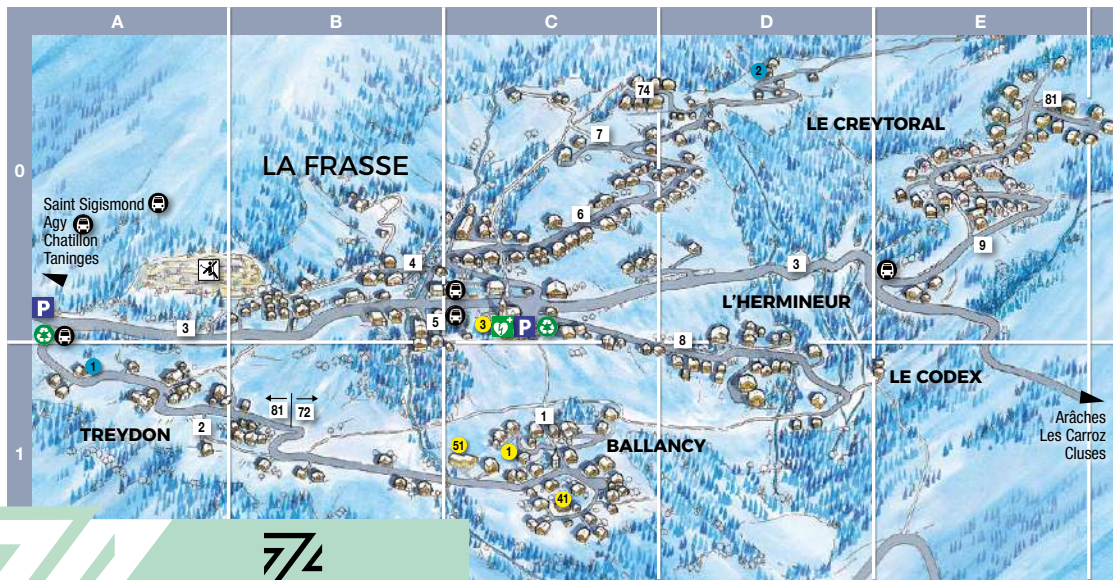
A B C D E

0

1

LA FRASSE

LE CREYTORAL

L'HERMINEUR

LE CODEX

BALLANCY

TREYDON

Saint Sigismond
Agy
Chatillon
Taninges

Arâches
Les Carroz
Cluses

P

P

74
2
81
7
6
4
3
9
3
5
3
8
1
1
81
72
2
51
1
1
41